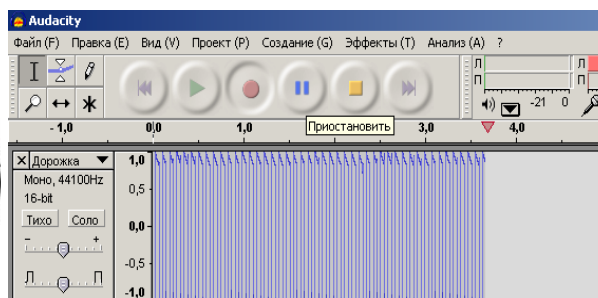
Audacity

Файл (F) Правка (E) Вид (V) Проект (P) Создание (G) Эффекты (T) Анализ (A) ?

Л
П
Л
П
-21 0

- 1,0
0,0
1,0
Приостановить
3,0
4,0

Дорожка
Моно, 44100Hz
16-bit
Тихо
Соло
-
+
Л
П

1,0
0,5
0,0
-0,5
-1,0